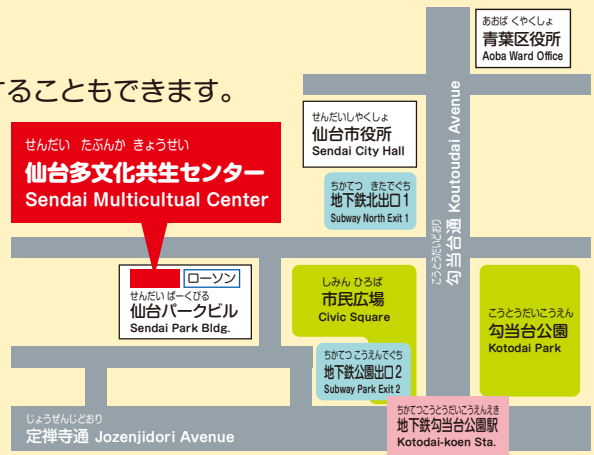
することもできます。

あおば くやくしょ
青葉区役所
Aoba Ward Office

せんだい たぶんか きょうせい
仙台多文化共生センター
Sendai Multicultual Center

せんだいしやくしょ
仙台市役所
Sendai City Hall

ちかてつ きたでぐち
地下鉄北出口1
Subway North Exit 1

こうとうだいどおり
勾当台通 Koutoudai Avenue

ローソン

せんだい ぱーくびる
仙台パークビル
Sendai Park Bldg.

しみん ひろば
市民広場
Civic Square

こうとうだいこうえん
勾当台公園
Kotodai Park

ちかてつ こうえんでぐち
地下鉄公園出口2
Subway Park Exit 2

じょうぜんじどおり
定禅寺通 Jozenjidori Avenue

ちかてつこうとうだいこうえんえき
地下鉄勾当台公園駅
Kotodai-koen Sta.